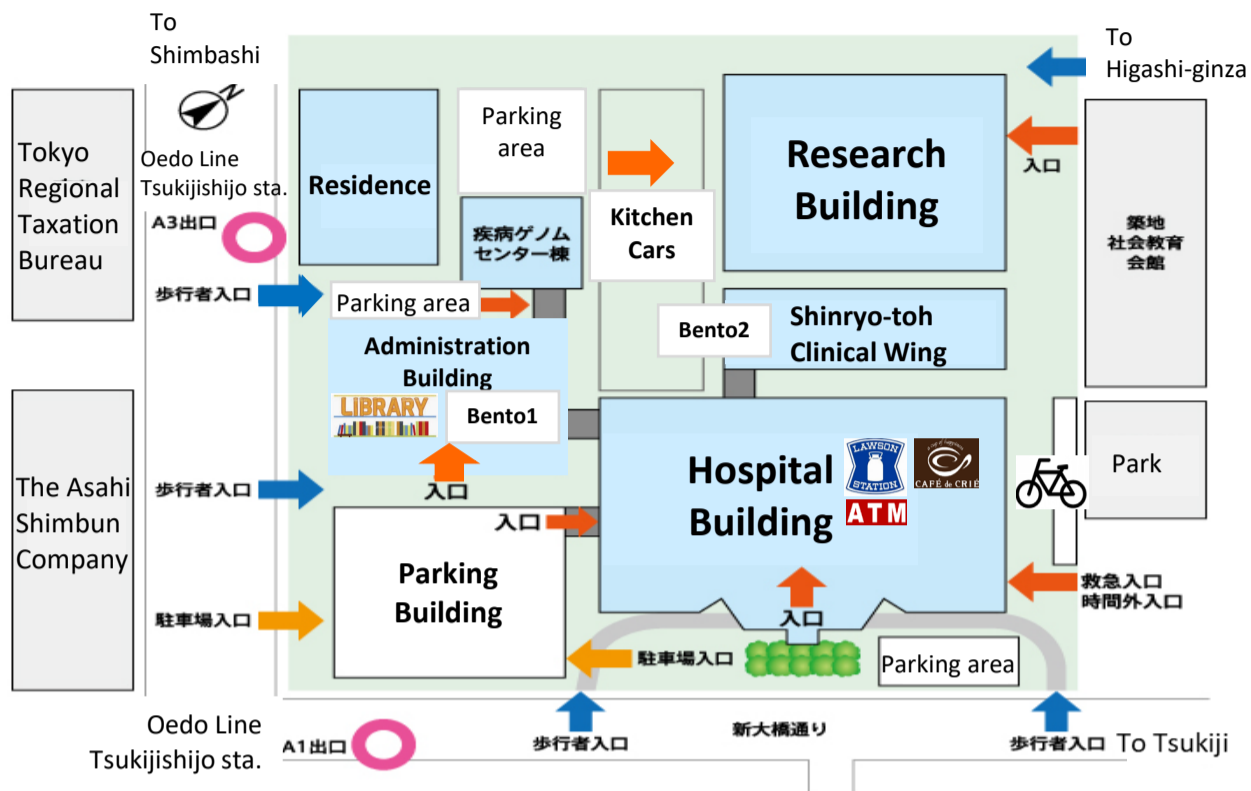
To Shimbashi

To Higashi-ginza

Tokyo Regional Taxation Bureau

Oedo Line Tsukijishijo sta.

A3出口

Residence

Parking area

疾病ゲノムセンター棟

Kitchen Cars

Research Building

入口

築地社会教育会館

歩行者入口

Parking area

Administration Building

LIBRARY

Bento1

Bento2

Shinryo-toh Clinical Wing

The Asahi Shimbun Company

歩行者入口

入口

入口

Hospital Building

LAWSON STATION

CAFÉ de CRIÉ

ATM

Park

Parking Building

駐車場入口

救急入口
時間外入口

入口

駐車場入口

Parking area

Oedo Line Tsukijishijo sta.

A1出口

歩行者入口

新大橋通り

歩行者入口

To Tsukiji